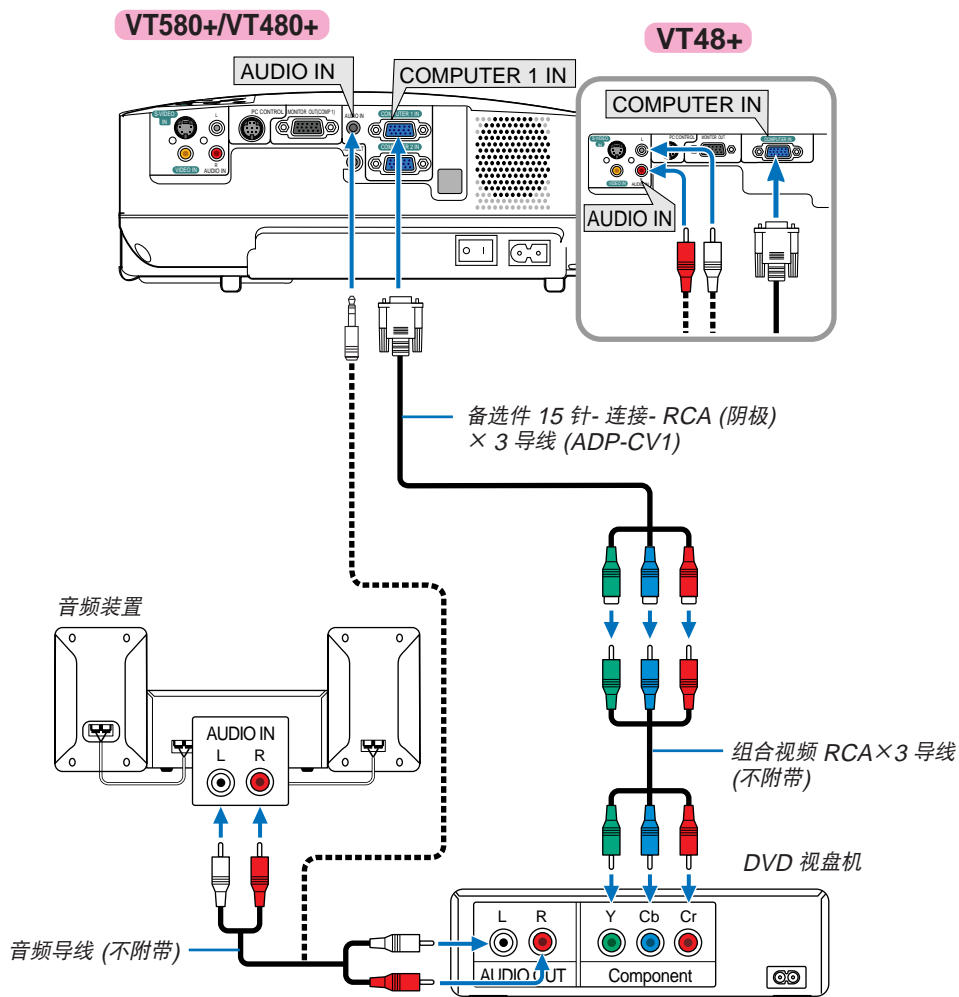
VT580+/VT480+

VT48+

AUDIO IN

COMPUTER 1 IN

COMPUTER IN

AUDIO IN

备选件 15 针- 连接- RCA (阴极) × 3 导线 (ADP-CV1)

音频装置

AUDIO IN
L R

组合视频 RCA×3 导线 (不附带)

DVD 视盘机

L R
AUDIO OUT

Y Cb Cr
Component

音频导线 (不附带)